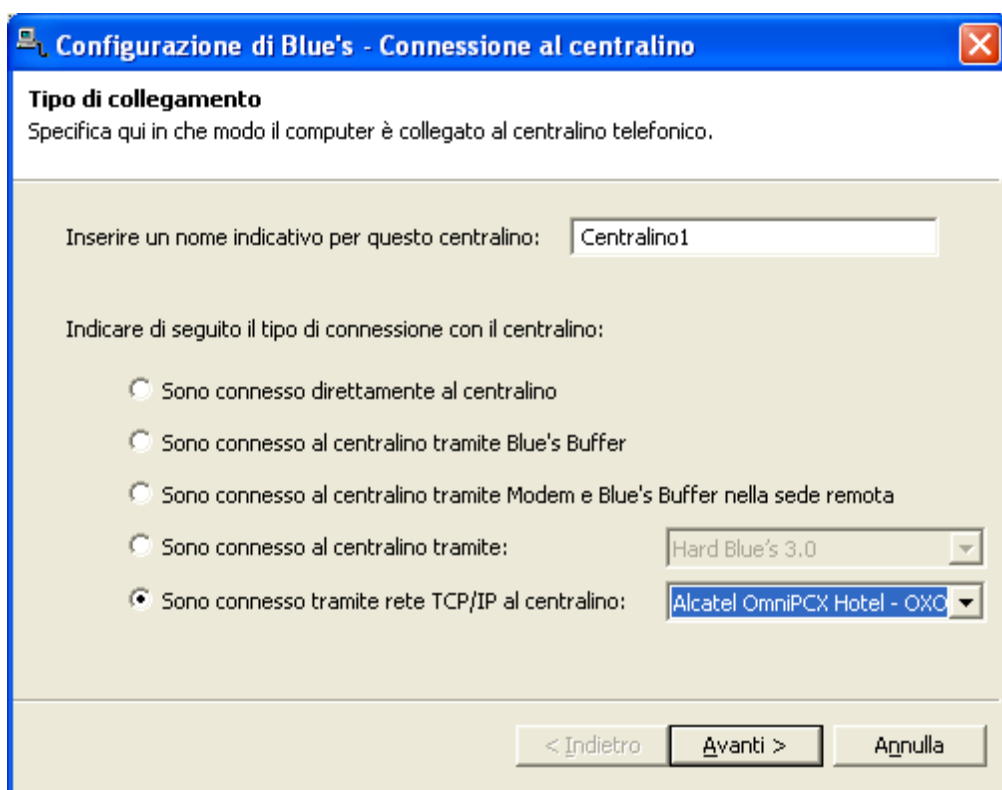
Configurazione di Blue's - Connessione al centralino

Tipo di collegamento
Specifica qui in che modo il computer è collegato al centralino telefonico.

Inserire un nome indicativo per questo centralino: Centralino1

Indicare di seguito il tipo di connessione con il centralino:

Sono connesso direttamente al centralino

Sono connesso al centralino tramite Blue's Buffer

Sono connesso al centralino tramite Modem e Blue's Buffer nella sede remota

Sono connesso al centralino tramite: Hard Blue's 3.0

Sono connesso tramite rete TCP/IP al centralino: Alcatel OmniPCX Hotel - OXO

< Indietro Avanti > Annulla